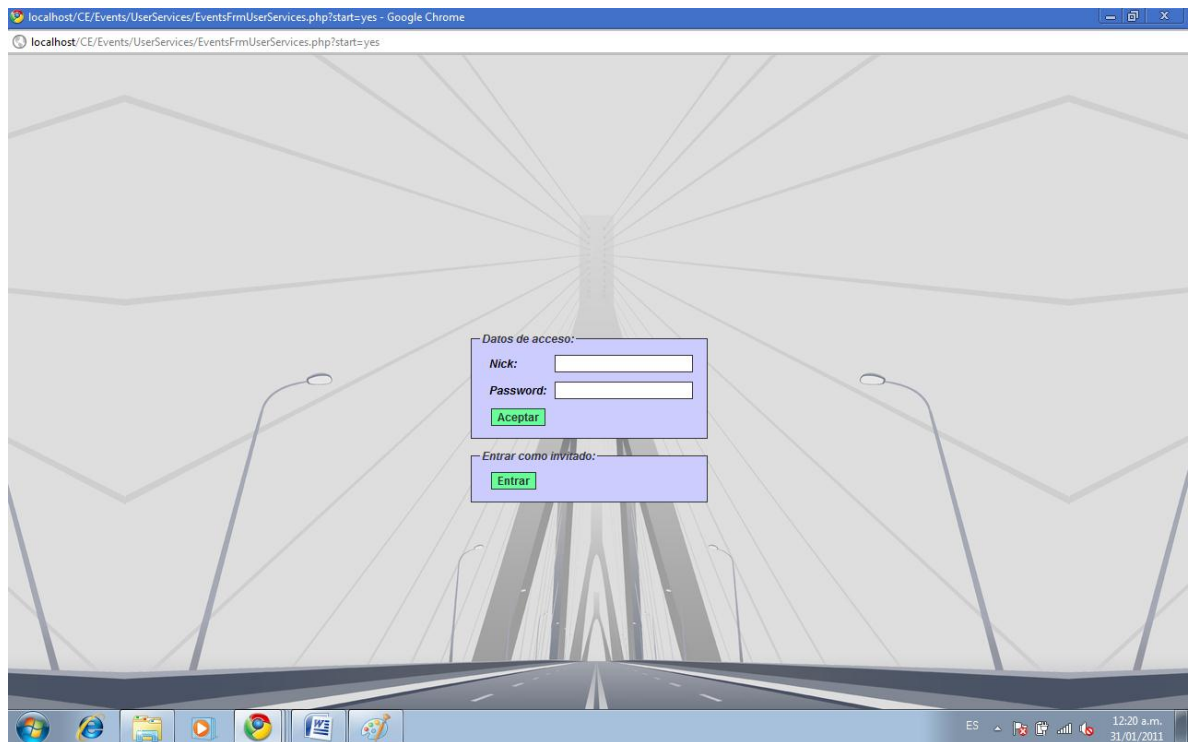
localhost/CE/Events/UserServices/EventsFrmUserServices.php?start=yes - Google Chrome

localhost/CE/Events/UserServices/EventsFrmUserServices.php?start=yes

Datos de acceso:

Nick:

Password:

Aceptar

Entrar como invitado:

Entrar

ES

12:20 a.m.
31/01/2011